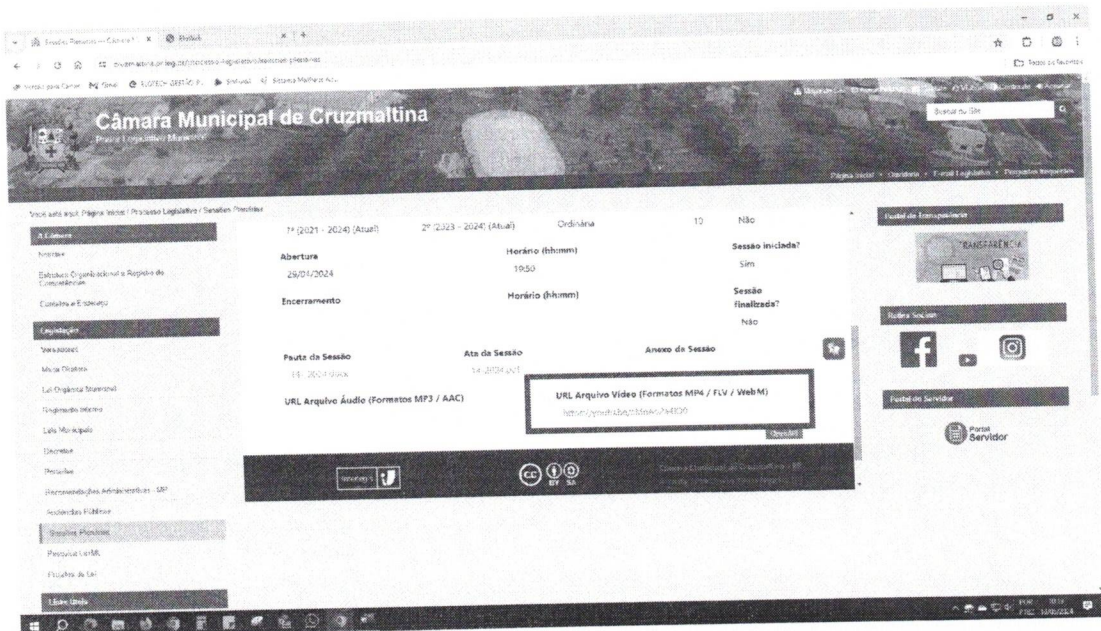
Sessões Plenárias — Câmara | Protheus

Câmara Municipal de Cruzmaltina
Poder Legislativo Municipal

Buscar no Site

Página Inicial | Ouvidoria | Portal Legislativo | Perguntas frequentes

Você está aqui: Página Inicial / Processo Legislativo / Sessões Plenárias

A Câmara
Notícias
Estrutura Organizacional e Registro de Competências
Contatos e Endereço

Legislação
Vereadores
Mesa Diretora
Lei Orgânica Municipal
Regimento Interno
Leis Municipais
Decretos
Portarias
Recomendações Administrativas - MP
Audiências Públicas
Sessões Plenárias
Pesquisa LeiMK
Projetos de Lei

Links Úteis

1º (2021 - 2024) (Atual) | 2º (2023 - 2024) (Atual) | Ordinária | 10 | Não

Abertura
29/04/2024

Horário (hh:mm)
19:50

Sessão iniciada?
Sim

Encerramento

Horário (hh:mm)

Sessão finalizada?
Não

Pauta da Sessão

Ata da Sessão

Anexo da Sessão

URL Arquivo Áudio (Formatos MP3 / AAC)

URL Arquivo Vídeo (Formatos MP4 / FLV / WebM)
https://youtube/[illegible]

Portal da Transparência
TRANSPARÊNCIA

Redes Sociais

Portal do Servidor
Portal Servidor